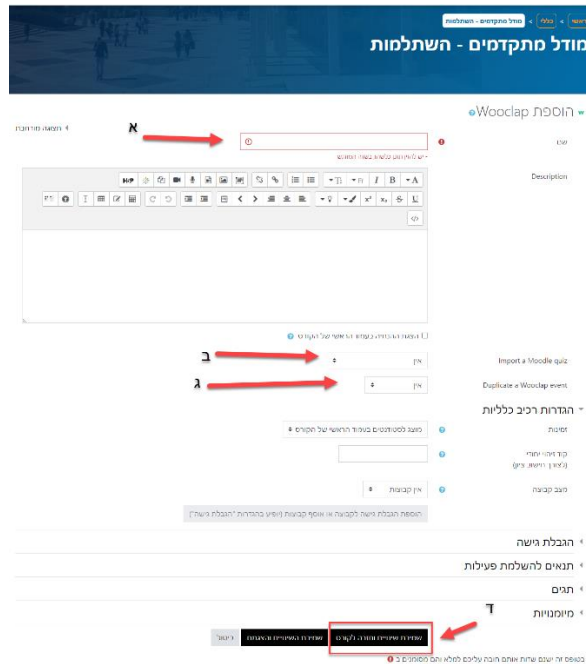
ראשי > כללי > מודל מתקדמים - השתלמות

מודל מתקדמים - השתלמות

הוספת Wooclap

הצגה מורחבת

א

שם

- יש להזין ערך בשדה זה

Description

הצגת התיאור בעמוד הראשי של הקורס

ב

Import a Moodle quiz

אין

ג

Duplicate a Wooclap event

אין

הגדרות רכיב כלליות

זמינות

מוצג לסטודנטים בעמוד הראשי של הקורס

קוד זיהוי יחודי

מצב קבוצה

אין קבוצות

הוספת הגבלת גישה לקבוצה או אוסף קבוצות

הגבלת גישה

תנאים להשלמת פעילות

תגים

מיומנויות

ד

שמירת שינויים וחזרה לקורס

שמירת השינויים והצגתם

ביטול

בטופס זה ישנם שדות אותם חובה עליכם למלא והם מסומנים ב